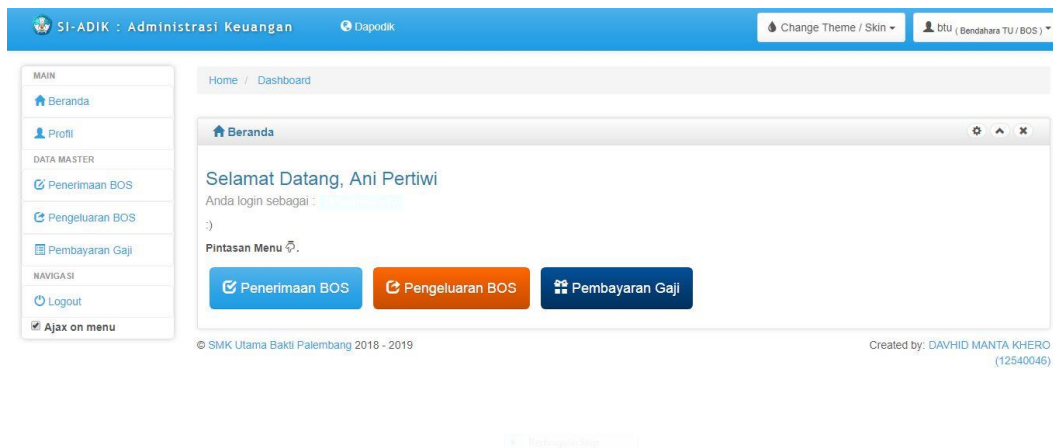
SI-ADIK : Administrasi Keuangan Dapodik

Change Theme / Skin

btu ( Bendahara TU / BOS )

MAIN

Beranda

Profil

DATA MASTER

Penerimaan BOS

Pengeluaran BOS

Pembayaran Gaji

NAVIGASI

Logout

Ajax on menu

Home / Dashboard

Beranda

Selamat Datang, Ani Pertiwi

Anda login sebagai : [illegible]

:)

Pintasan Menu .

Penerimaan BOS

Pengeluaran BOS

Pembayaran Gaji

© SMK Utama Bakti Palembang 2018 - 2019

Created by: DAVHID MANTA KHERO (12540046)

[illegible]